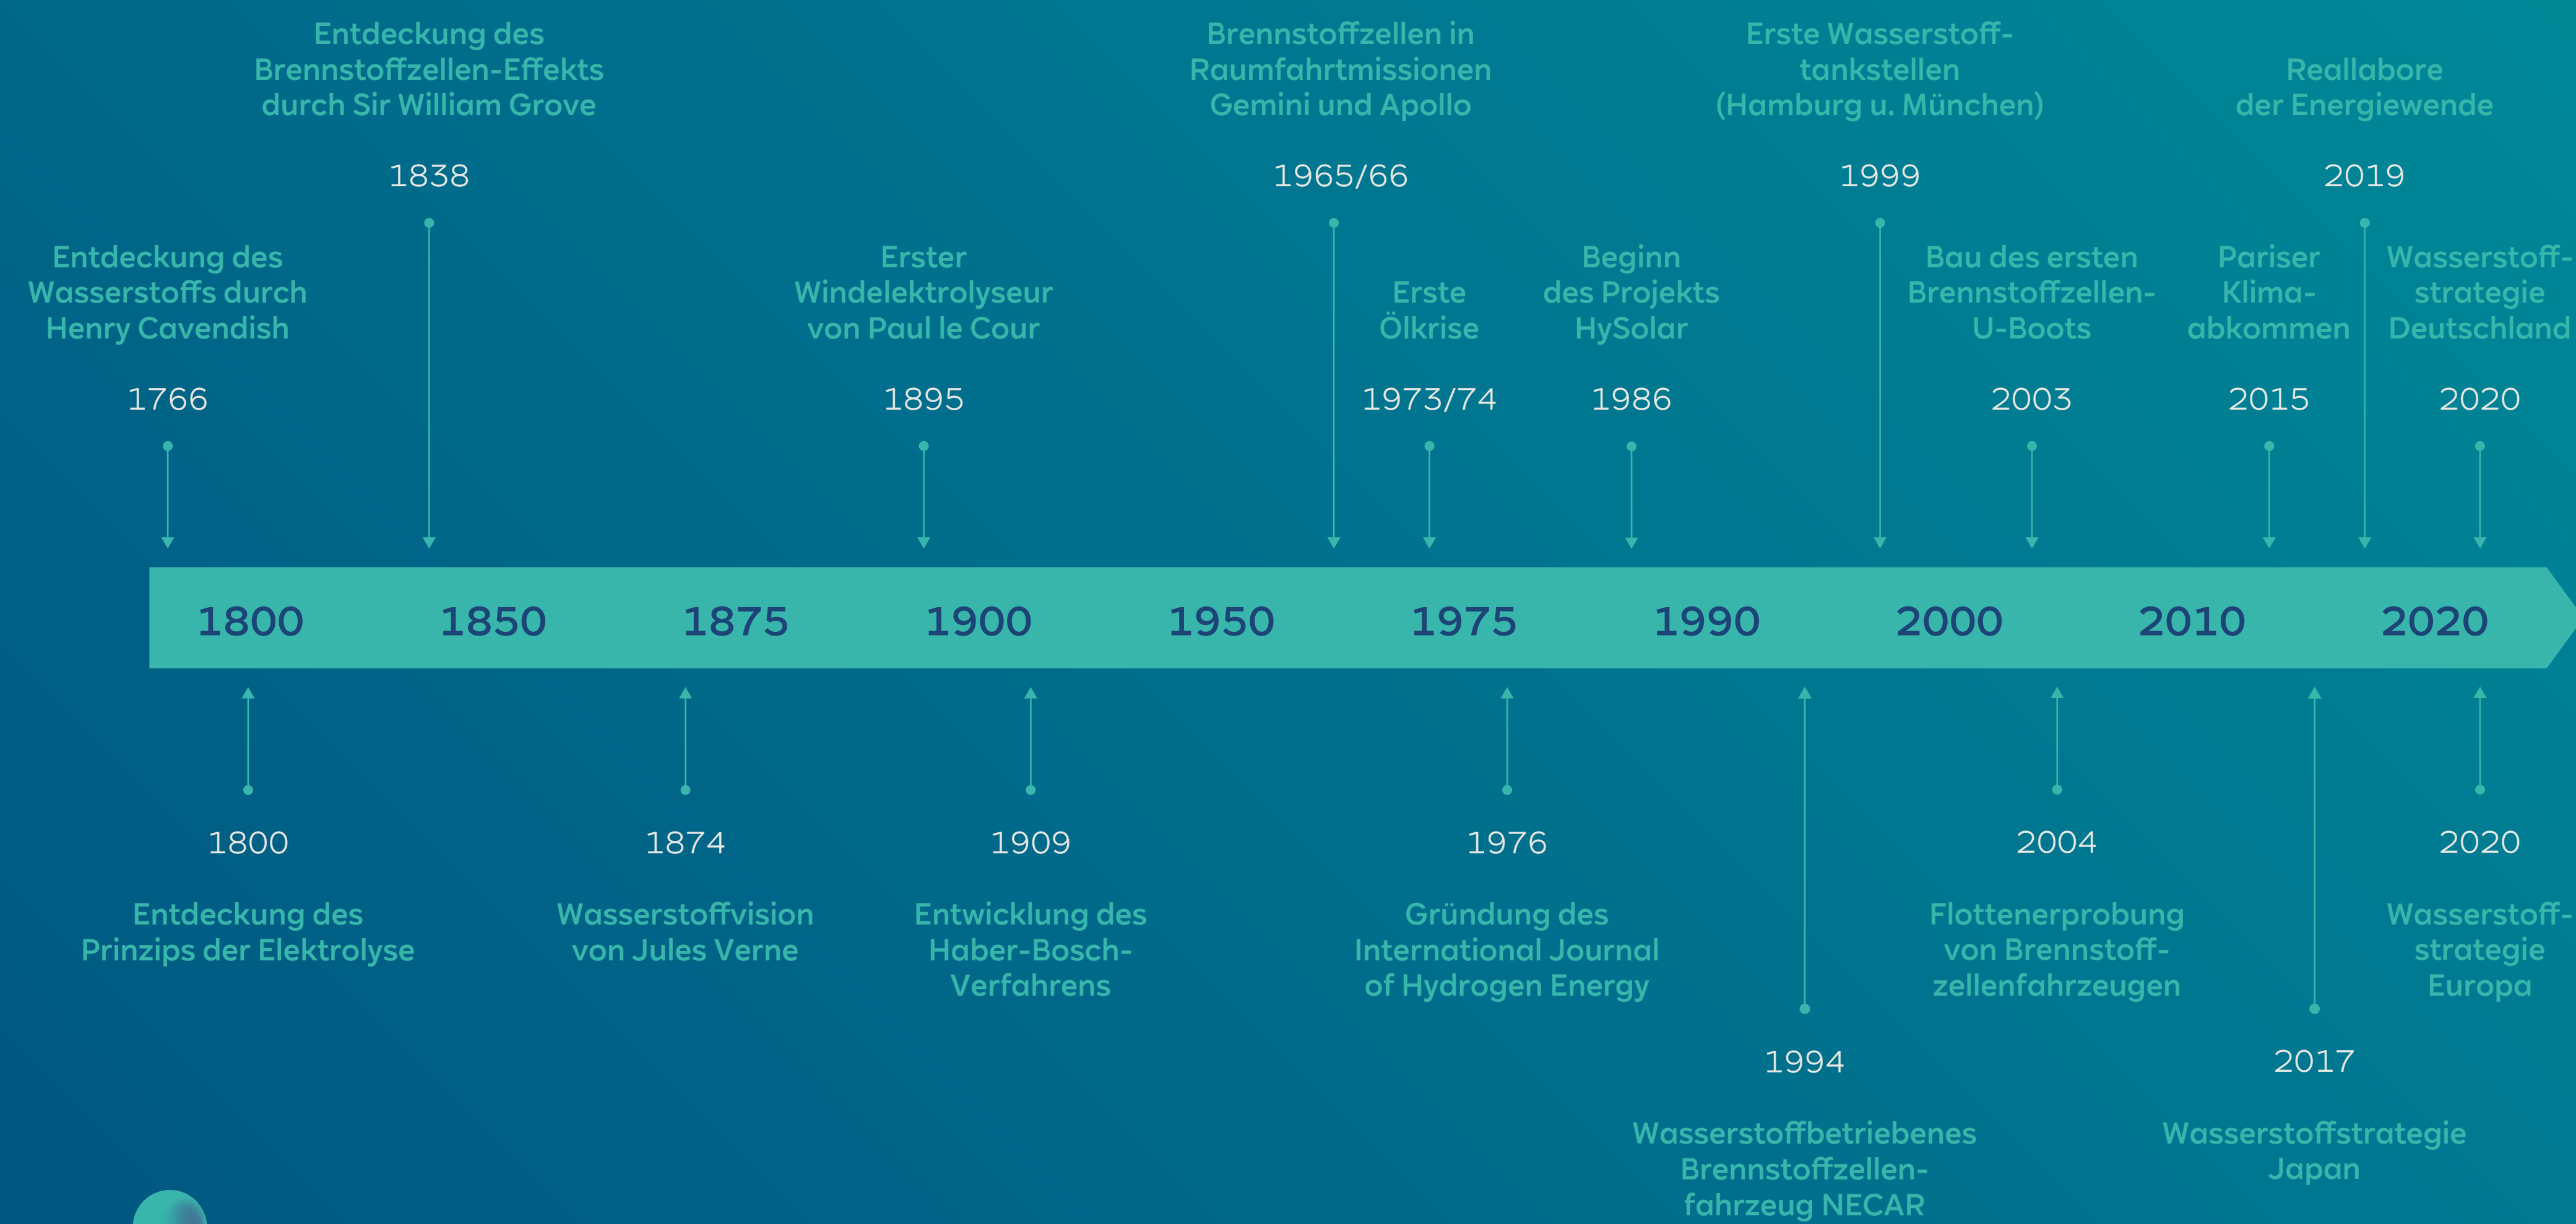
Entdeckung des Brennstoffzellen-Effekts durch Sir William Grove

1838

Brennstoffzellen in Raumfahrtmissionen Gemini und Apollo

1965/66

Erste Wasserstofftankstellen (Hamburg u. München)

1999

Reallabore der Energiewende

2019

Entdeckung des Wasserstoffs durch Henry Cavendish

1766

Erster Windelektrolyseur von Paul le Cour

1895

Erste Ölkrise

1973/74

Beginn des Projekts HySolar

1986

Bau des ersten Brennstoffzellen-U-Boots

2003

Pariser Klimaabkommen

2015

Wasserstoffstrategie Deutschland

2020

1800 1850 1875 1900 1950 1975 1990 2000 2010 2020

1800

Entdeckung des Prinzips der Elektrolyse

1874

Wasserstoffvision von Jules Verne

1909

Entwicklung des Haber-Bosch-Verfahrens

1976

Gründung des International Journal of Hydrogen Energy

1994

Wasserstoffbetriebenes Brennstoffzellenfahrzeug NECAR

2004

Flottenerprobung von Brennstoffzellenfahrzeugen

2017

Wasserstoffstrategie Japan

2020

Wasserstoffstrategie Europa